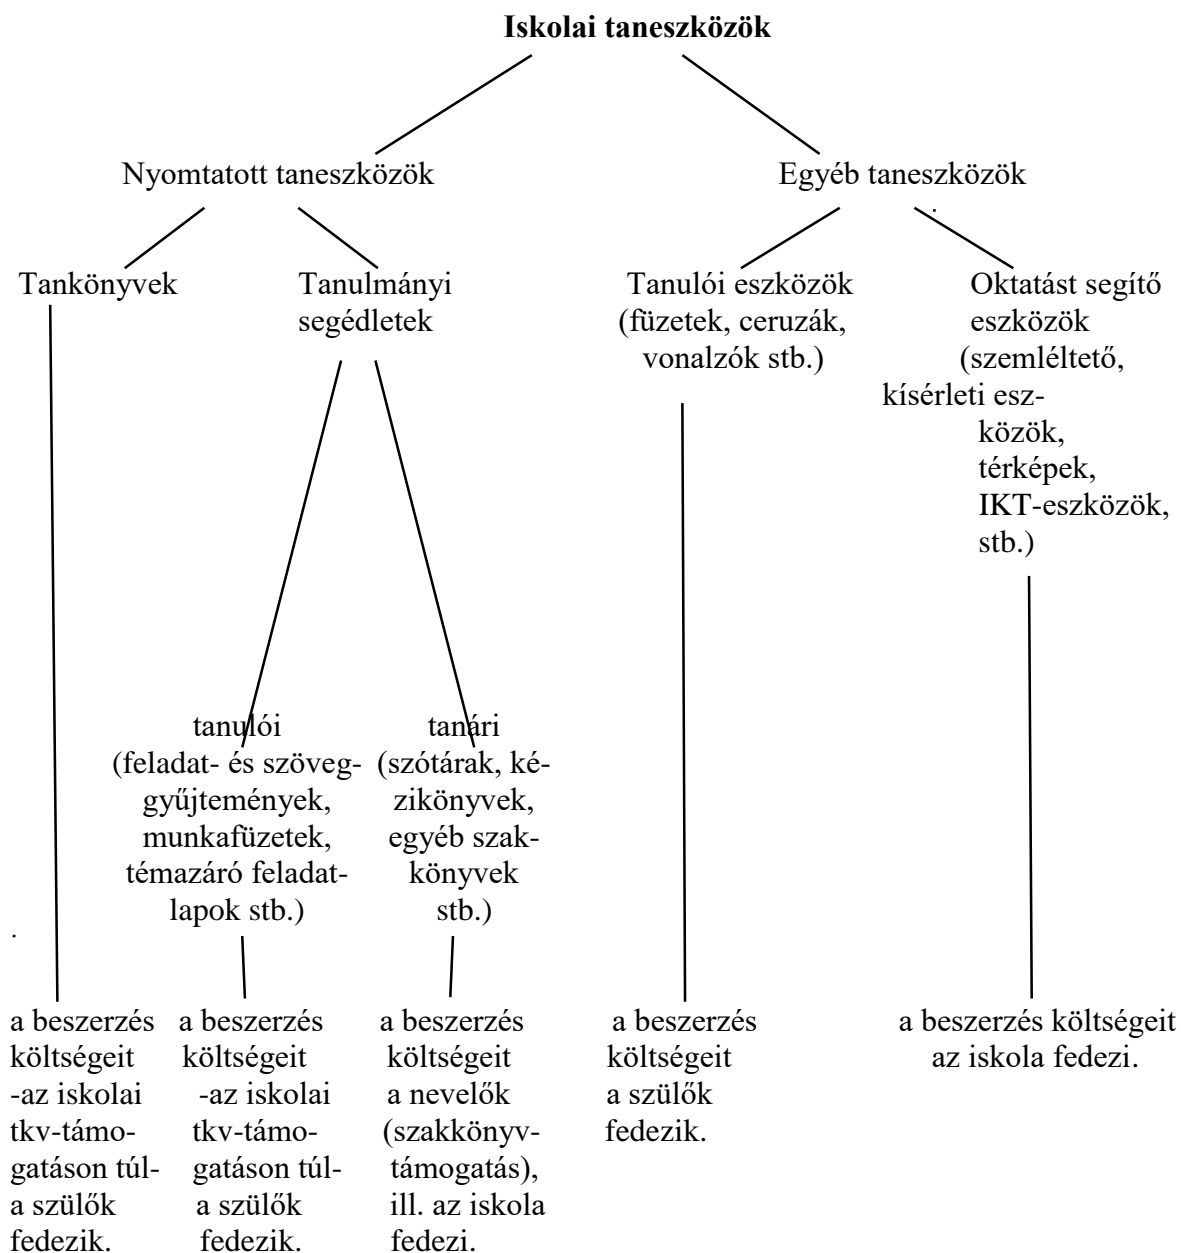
**Iskolai taneszközök**

Nyomtatott taneszközök

Egyéb taneszközök

Tankönyvek

Tanulmányi segédletek

Tanulói eszközök (füzetek, ceruzák, vonalzók stb.)

Oktatást segítő eszközök (szemléltető, kísérleti eszközök, térképek, IKT-eszközök, stb.)

tanulói (feladat- és szöveggyűjtemények, munkafüzetek, témazáró feladatlapok stb.)

tanári (szótárak, kézikönyvek, egyéb szakkönyvek stb.)

a beszerzés költségeit -az iskolai tkv-támogatáson túl- a szülők fedezik.

a beszerzés költségeit -az iskolai tkv-támogatáson túl- a szülők fedezik.

a beszerzés költségeit a nevelők (szakkönyvtámogatás), ill. az iskola fedezi.

a beszerzés költségeit a szülők fedezik.

a beszerzés költségeit az iskola fedezi.